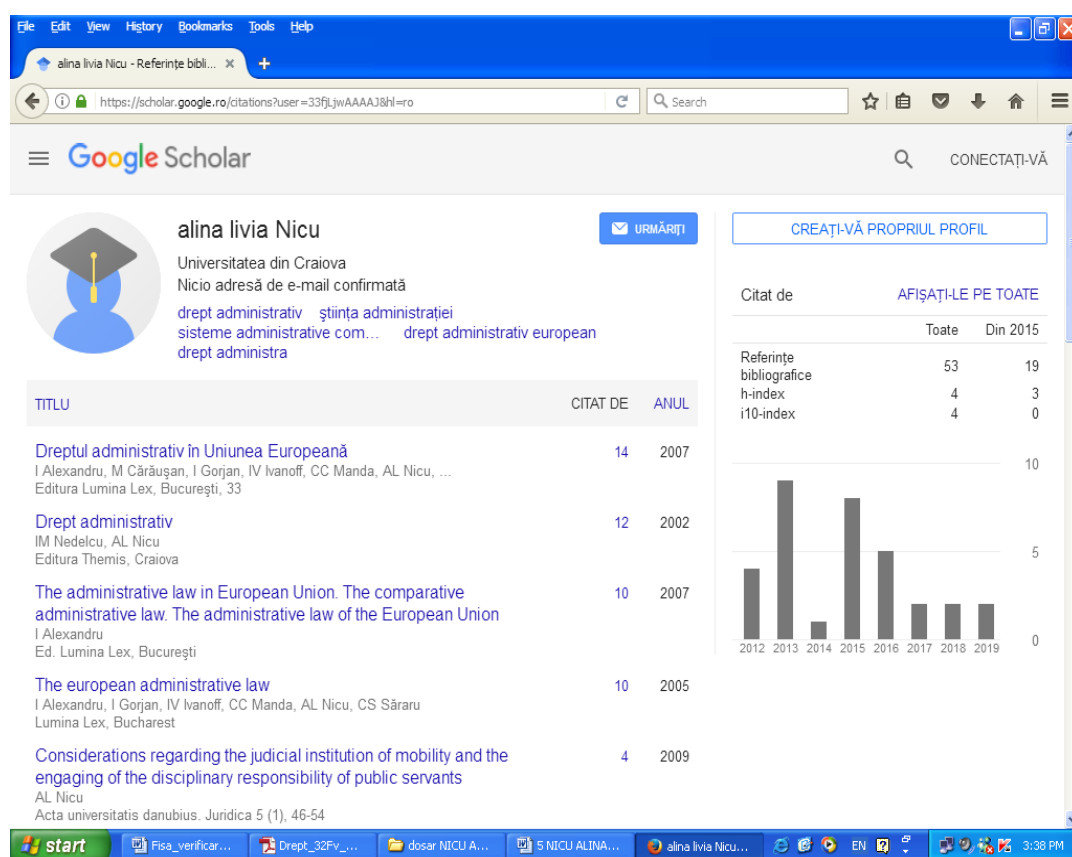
File Edit View History Bookmarks Tools Help

alina livia Nicu - Referințe bibli... ×

https://scholar.google.ro/citations?user=33fjLjwAAAAJ&hl=ro

Search

Google Scholar

CONECTAȚI-VĂ

alina livia Nicu
Universitatea din Craiova
Nicio adresă de e-mail confirmată
drept administrativ știința administrației sisteme administrative com... drept administrativ european drept administra

URMĂRIȚI

CREAȚI-VĂ PROPRIUL PROFIL

Citat de AFIȘAȚI-LE PE TOATE

| | Toate | Din 2015 |
|---|---|---|
| Referințe bibliografice | 53 | 19 |
| h-index | 4 | 3 |
| i10-index | 4 | 0 |

10
5
0
2012 2013 2014 2015 2016 2017 2018 2019

TITLU CITAT DE ANUL

Dreptul administrativ în Uniunea Europeană
I Alexandru, M Cărăușan, I Gorjan, IV Ivanoff, CC Manda, AL Nicu, ...
Editura Lumina Lex, București, 33
14 2007

Drept administrativ
IM Nedelcu, AL Nicu
Editura Themis, Craiova
12 2002

The administrative law in European Union. The comparative administrative law. The administrative law of the European Union
I Alexandru
Ed. Lumina Lex, București
10 2007

The european administrative law
I Alexandru, I Gorjan, IV Ivanoff, CC Manda, AL Nicu, CS Săraru
Lumina Lex, Bucharest
10 2005

Considerations regarding the judicial institution of mobility and the engaging of the disciplinary responsibility of public servants
AL Nicu
Acta universitatis danubius. Juridica 5 (1), 46-54
4 2009

start Fisa_verificar... Drept_32Fv_... dosar NICU A... 5 NICU ALINA... alina livia Nicu... EN 3:38 PM